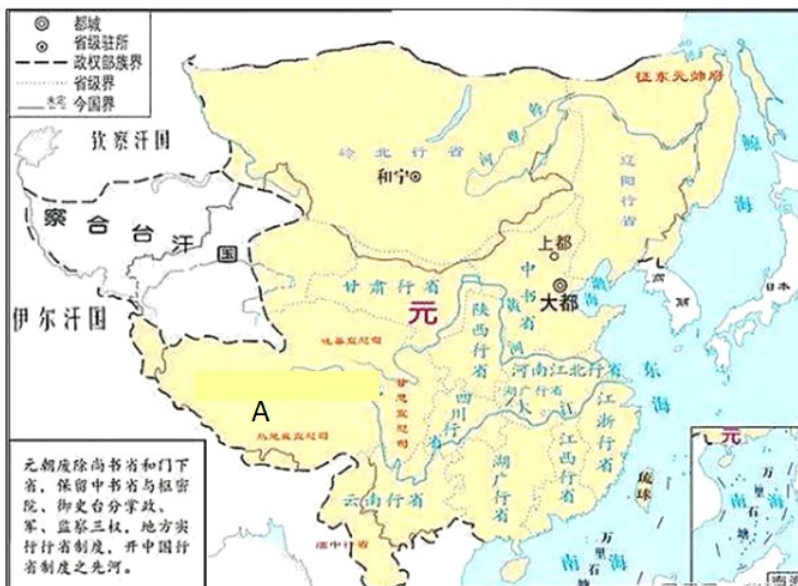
◎ 都城
⊙ 省级驻所
政权部族界
省级界
今国界

钦察汗国
察合台汗国
伊尔汗国

岭北行省
和宁⊙
征东元帅府
辽阳行省
中书省
上都
大都
甘肃行省
元
陕西行省
河南江北行省
四川行省
江浙行省
江西行省
湖广行省
云南行省
乌思藏宣慰司
吐蕃宣慰司
A
东海
南海
万里石塘
琉球
日本

元朝废除尚书省和门下省，保留中书省与枢密院、御史台分掌政、军、监察三权，地方实行行省制度，开中国行省制度之先河。

元
南海